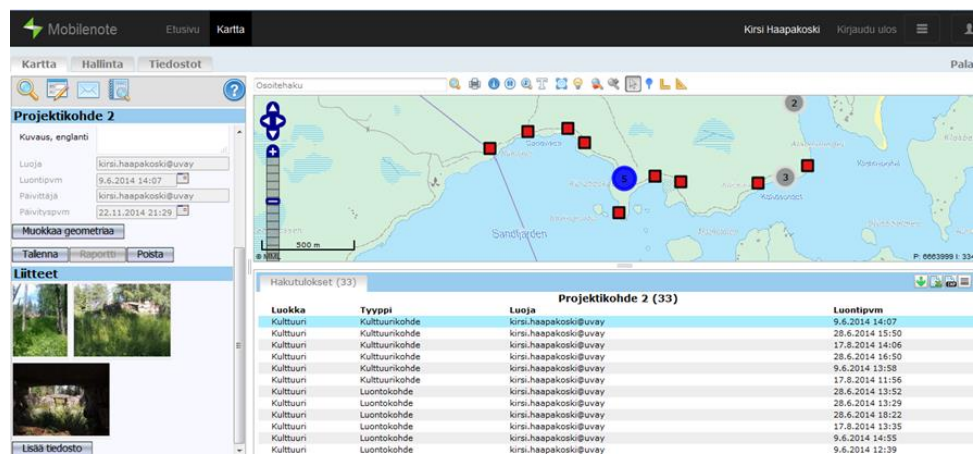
Mobilenote Etusivu Kartta Kirsi Haapakoski Kirjaudu ulos

Kartta Hallinta Tiedostot Pala

Projektikohde 2

Kuvaus, englanti

Luoja kirsi.haapakoski@uvay
Luontipvm 9.6.2014 14:07
Päivittäjä kirsi.haapakoski@uvay
Päivityspvm 22.11.2014 21:29

Muokkaa geometriaa

Tallenna Raportti Poista

Liitteet

Lisää tiedosto

Osoitehaku

2
5
3
Sandfjärden
500 m
P: 6663999 I: 334

Hakutulokset (33)

Projektikohde 2 (33)

| Luokka | Tyyppi | Luoja | Luontipvm |
|---|---|---|---|
| Kulttuuri | Kulttuurikohde | kirsi.haapakoski@uvay | 9.6.2014 14:07 |
| Kulttuuri | Kulttuurikohde | kirsi.haapakoski@uvay | 28.6.2014 15:50 |
| Kulttuuri | Kulttuurikohde | kirsi.haapakoski@uvay | 17.8.2014 14:06 |
| Kulttuuri | Kulttuurikohde | kirsi.haapakoski@uvay | 28.6.2014 16:50 |
| Kulttuuri | Kulttuurikohde | kirsi.haapakoski@uvay | 9.6.2014 13:58 |
| Kulttuuri | Kulttuurikohde | kirsi.haapakoski@uvay | 17.8.2014 11:56 |
| Kulttuuri | Luontokohde | kirsi.haapakoski@uvay | 28.6.2014 13:52 |
| Kulttuuri | Luontokohde | kirsi.haapakoski@uvay | 28.6.2014 13:29 |
| Kulttuuri | Luontokohde | kirsi.haapakoski@uvay | 28.6.2014 18:22 |
| Kulttuuri | Luontokohde | kirsi.haapakoski@uvay | 17.8.2014 13:35 |
| Kulttuuri | Luontokohde | kirsi.haapakoski@uvay | 9.6.2014 14:55 |
| Kulttuuri | Luontokohde | kirsi.haapakoski@uvay | 9.6.2014 12:39 |